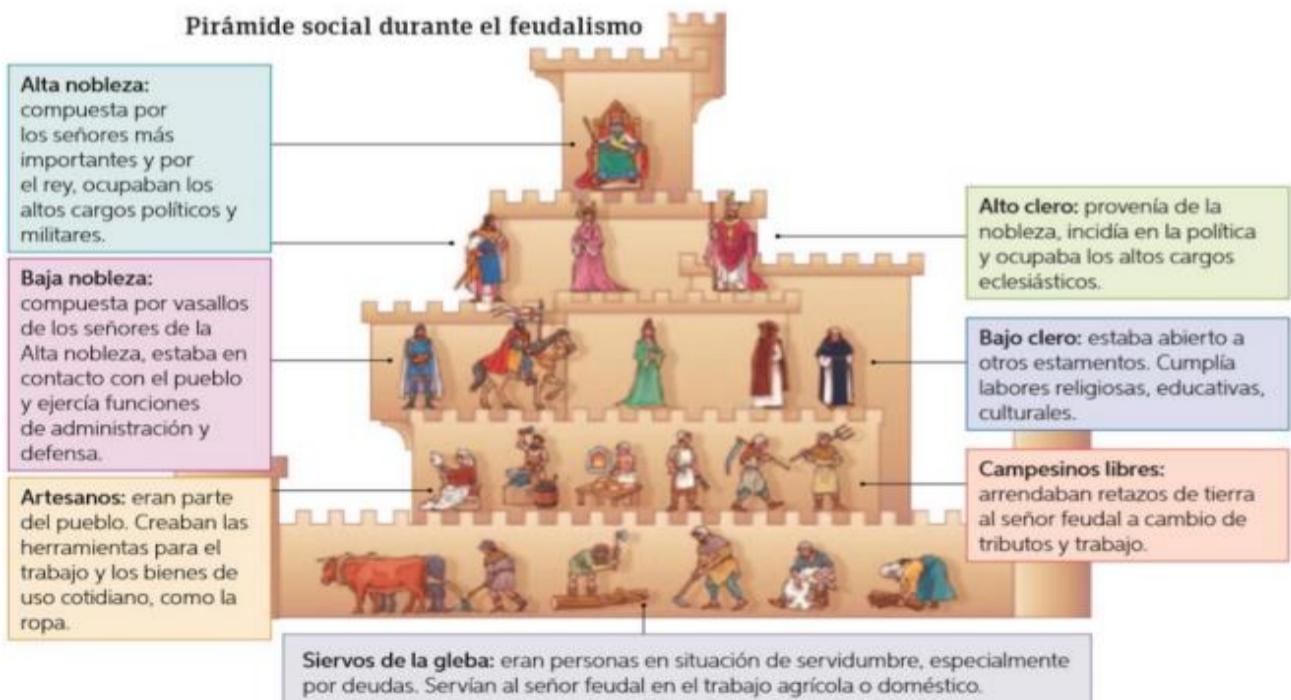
Pirámide social durante el feudalismo

Alta nobleza: compuesta por los señores más importantes y por el rey, ocupaban los altos cargos políticos y militares.

Baja nobleza: compuesta por vasallos de los señores de la Alta nobleza, estaba en contacto con el pueblo y ejercía funciones de administración y defensa.

Artesanos: eran parte del pueblo. Creaban las herramientas para el trabajo y los bienes de uso cotidiano, como la ropa.

Alto clero: provenía de la nobleza, incidía en la política y ocupaba los altos cargos eclesiásticos.

Bajo clero: estaba abierto a otros estamentos. Cumplía labores religiosas, educativas, culturales.

Campesinos libres: arrendaban retazos de tierra al señor feudal a cambio de tributos y trabajo.

Siervos de la gleba: eran personas en situación de servidumbre, especialmente por deudas. Servían al señor feudal en el trabajo agrícola o doméstico.